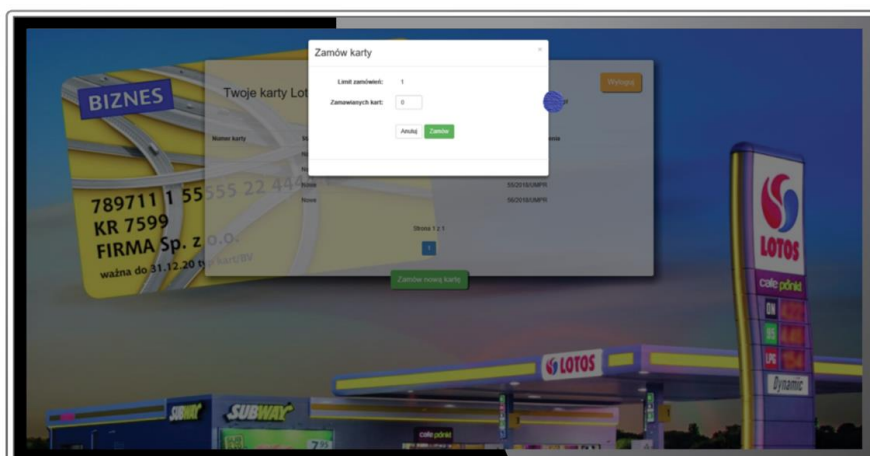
Zamów karty

×

Limit zamówień: 1

Zamawianych kart: 0

Anuluj Zamów

BIZNES

789711 1 55555 22 44

KR 7599

FIRMA Sp. z o.o.

ważna do 31.12.20

Twoje karty Lot

Wyloguj

Numer karty

Nowe 55/2018/UMPR

Nowe 56/2018/UMPR

Strona 1 z 1

1

Zamów nową kartę

LOTOS

cafe punkt

ON

LPG

Dynamic

LOTOS

SUBWAY

SUBWAY

cafe punkt